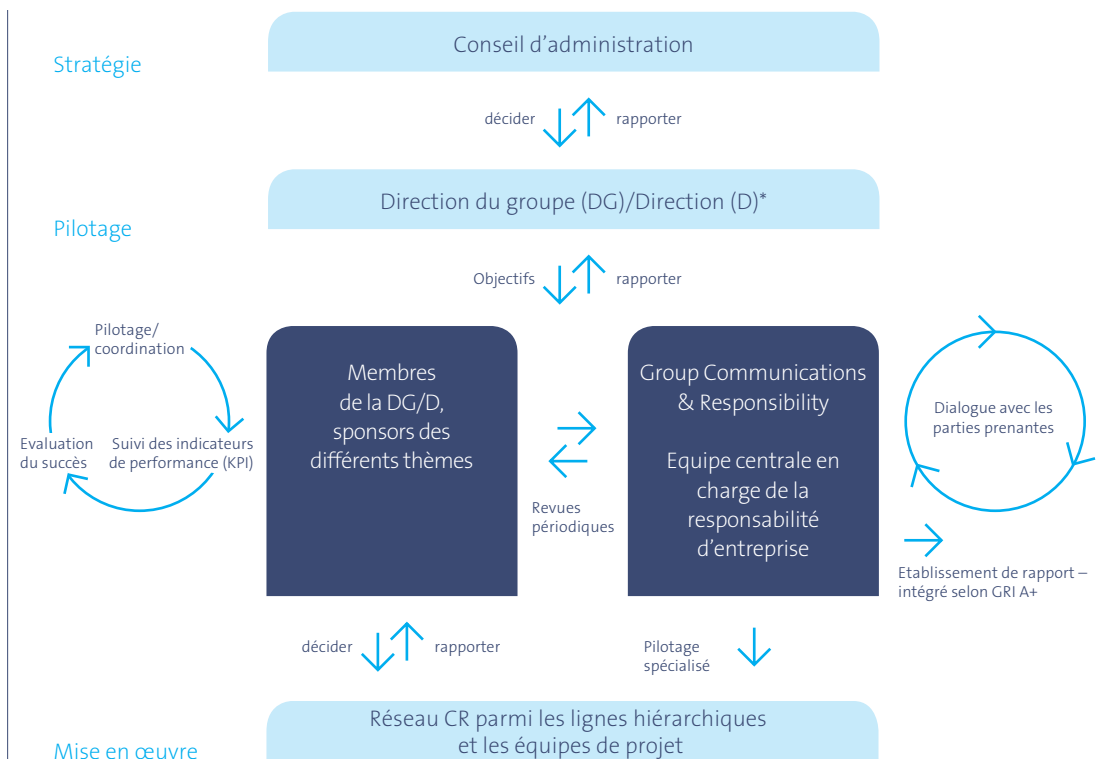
Stratégie

Conseil d'administration

décider

rapporter

Direction du groupe (DG)/Direction (D)*

Pilotage

Objectifs

rapporter

Pilotage/ coordination

Suivi des indicateurs de performance (KPI)

Evaluation du succès

Membres de la DG/D, sponsors des différents thèmes

Revues périodiques

Group Communications & Responsibility

Equipe centrale en charge de la responsabilité d'entreprise

Dialogue avec les parties prenantes

Etablissement de rapport – intégré selon GRI A+

décider

rapporter

Pilotage spécialisé

Mise en œuvre

Réseau CR parmi les lignes hiérarchiques et les équipes de projet